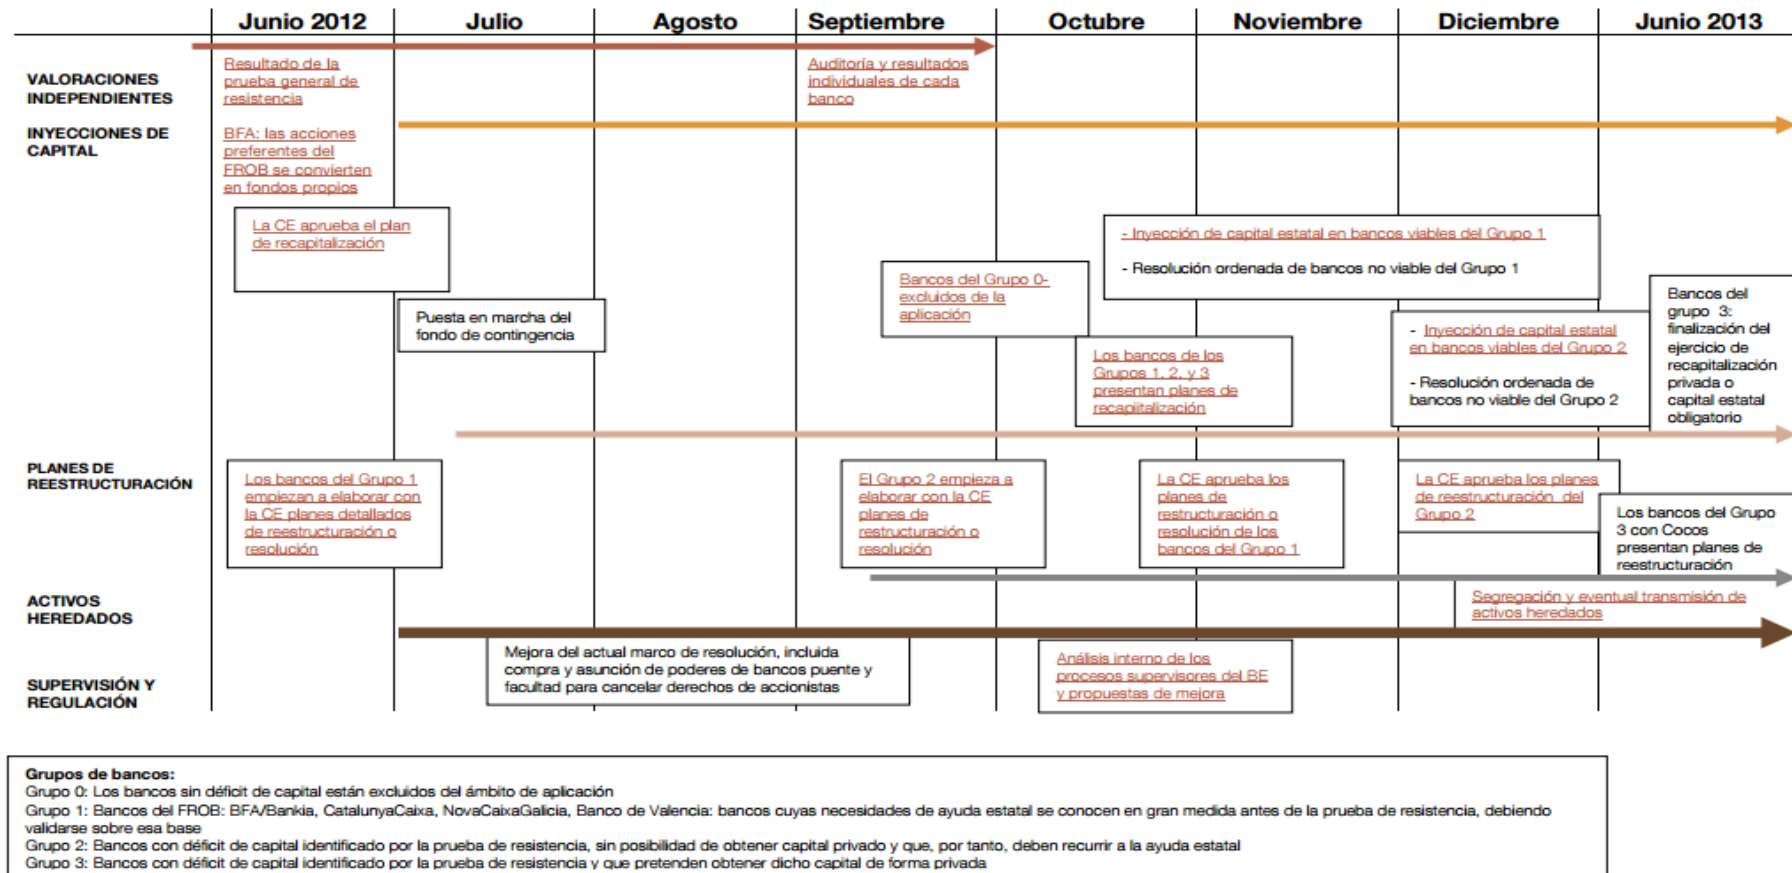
Junio 2012 | Julio | Agosto | Septiembre | Octubre | Noviembre | Diciembre | Junio 2013

VALORACIONES INDEPENDIENTES

Resultado de la prueba general de resistencia

Auditoría y resultados individuales de cada banco

INYECCIONES DE CAPITAL

BFA: las acciones preferentes del FROB se convierten en fondos propios

La CE aprueba el plan de recapitalización

- Inyección de capital estatal en bancos viables del Grupo 1

- Resolución ordenada de bancos no viable del Grupo 1

Bancos del Grupo 0- excluidos de la aplicación

Puesta en marcha del fondo de contingencia

Bancos del grupo 3: finalización del ejercicio de recapitalización privada o capital estatal obligatorio

- Inyección de capital estatal en bancos viables del Grupo 2

- Resolución ordenada de bancos no viable del Grupo 2

Los bancos de los Grupos 1, 2, y 3 presentan planes de recapitalización

PLANES DE REESTRUCTURACIÓN

Los bancos del Grupo 1 empiezan a elaborar con la CE planes detallados de reestructuración o resolución

El Grupo 2 empieza a elaborar con la CE planes de restructuración o resolución

La CE aprueba los planes de restructuración o resolución de los bancos del Grupo 1

La CE aprueba los planes de reestructuración del Grupo 2

Los bancos del Grupo 3 con Cocos presentan planes de reestructuración

ACTIVOS HEREDADOS

Segregación y eventual transmisión de activos heredados

SUPERVISIÓN Y REGULACIÓN

Mejora del actual marco de resolución, incluida compra y asunción de poderes de bancos puente y facultad para cancelar derechos de accionistas

Análisis interno de los procesos supervisores del BE y propuestas de mejora

Grupos de bancos:
Grupo 0: Los bancos sin déficit de capital están excluidos del ámbito de aplicación
Grupo 1: Bancos del FROB: BFA/Bankia, CatalunyaCaixa, NovaCaixaGalicia, Banco de Valencia: bancos cuyas necesidades de ayuda estatal se conocen en gran medida antes de la prueba de resistencia, debiendo validarse sobre esa base
Grupo 2: Bancos con déficit de capital identificado por la prueba de resistencia, sin posibilidad de obtener capital privado y que, por tanto, deben recurrir a la ayuda estatal
Grupo 3: Bancos con déficit de capital identificado por la prueba de resistencia y que pretenden obtener dicho capital de forma privada